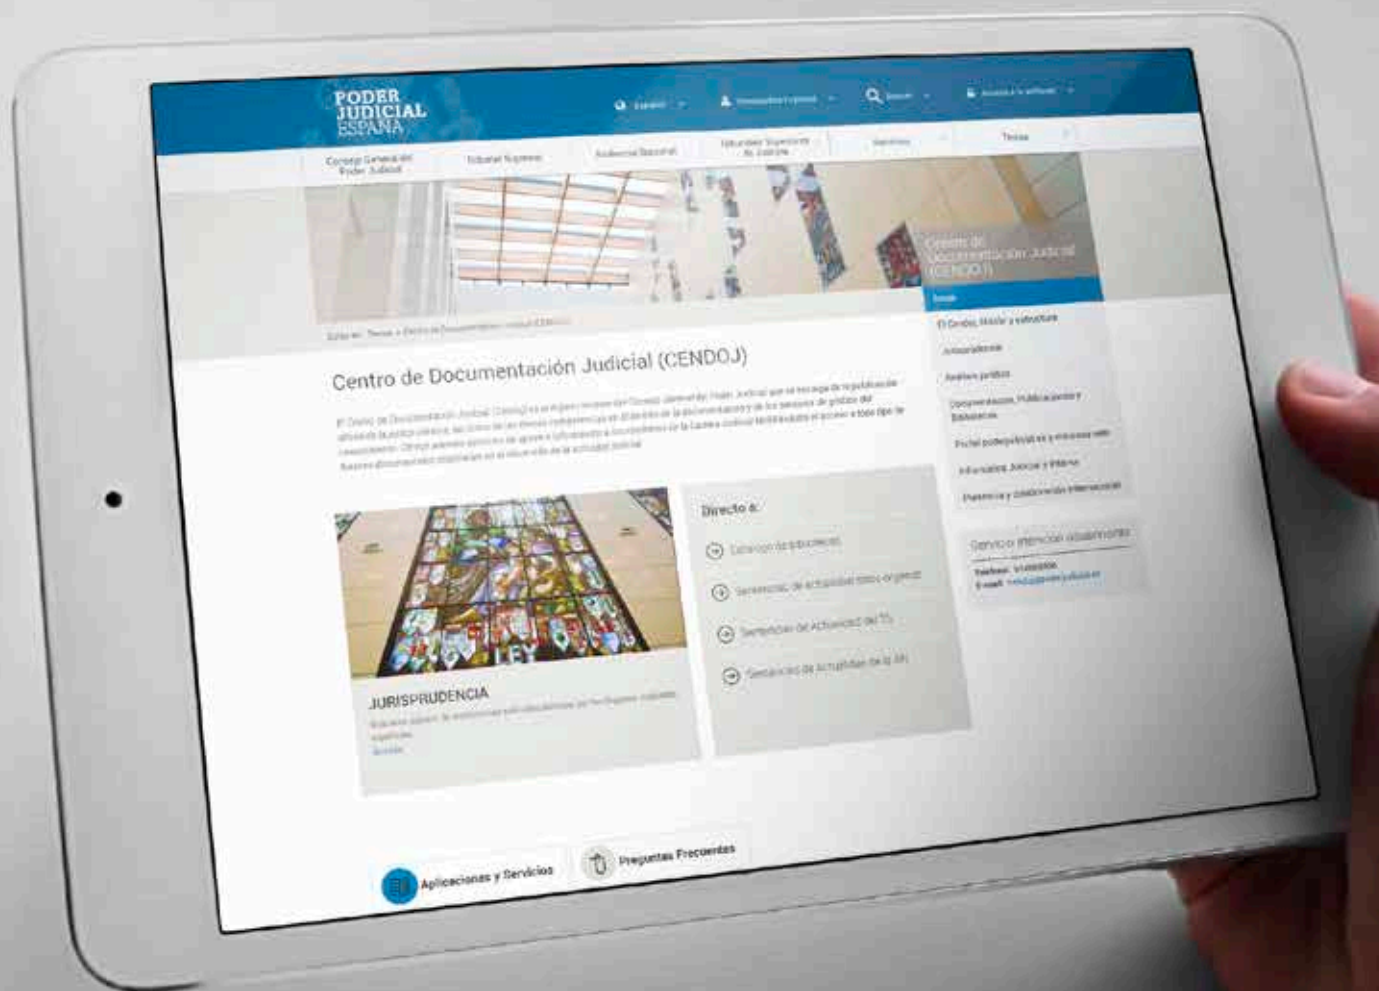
PODER JUDICIAL ESPAÑA

Español

Buscar

Consejo General del Poder Judicial

Tribunal Supremo

Audiencia Nacional

Tribunales Superiores de Justicia

Servicios

Temas

Centro de Documentación Judicial (CENDOJ)

Inicio

El Centro: misión y estructura

Jurisprudencia

Análisis jurídico

Documentación, Publicaciones y Bibliotecas

Portal web y servicios web

Informática Judicial y Interna

Presencia y colaboración internacional

Centro de Documentación Judicial (CENDOJ)

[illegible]

Directo a:

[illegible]

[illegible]

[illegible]

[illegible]

LEY

JURISPRUDENCIA

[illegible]

Servicio atención ciudadanos

Teléfono: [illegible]

E-mail: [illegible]

Aplicaciones y Servicios

Preguntas Frecuentes